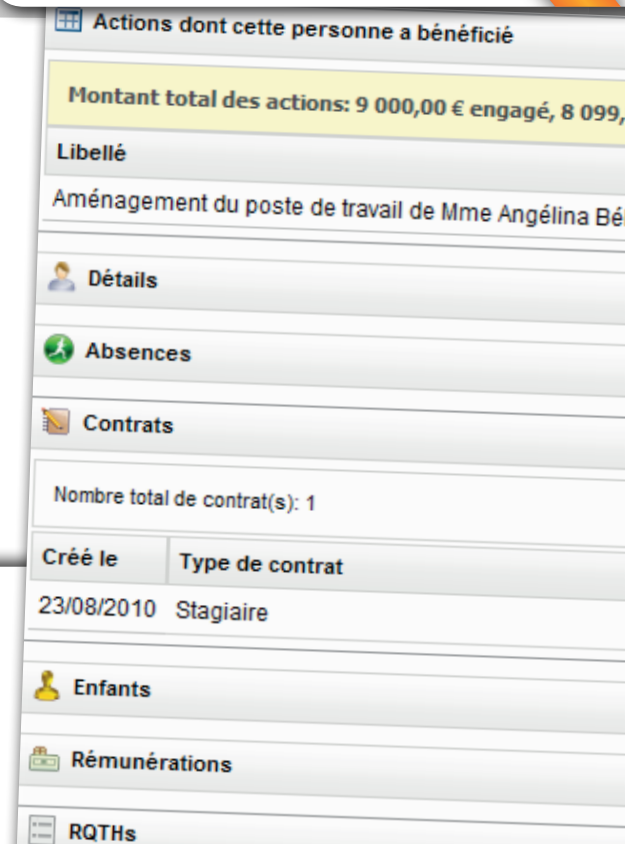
Actions dont cette personne a bénéficié

Montant total des actions: 9 000,00 € engagé, 8 099,

Libellé

Aménagement du poste de travail de Mme Angélina Bé

Détails

Absences

Contrats

Nombre total de contrat(s): 1

| Créé le | Type de contrat |
|---|---|
| 23/08/2010 | Stagiaire |

Enfants

Rémunérations

RQTHs